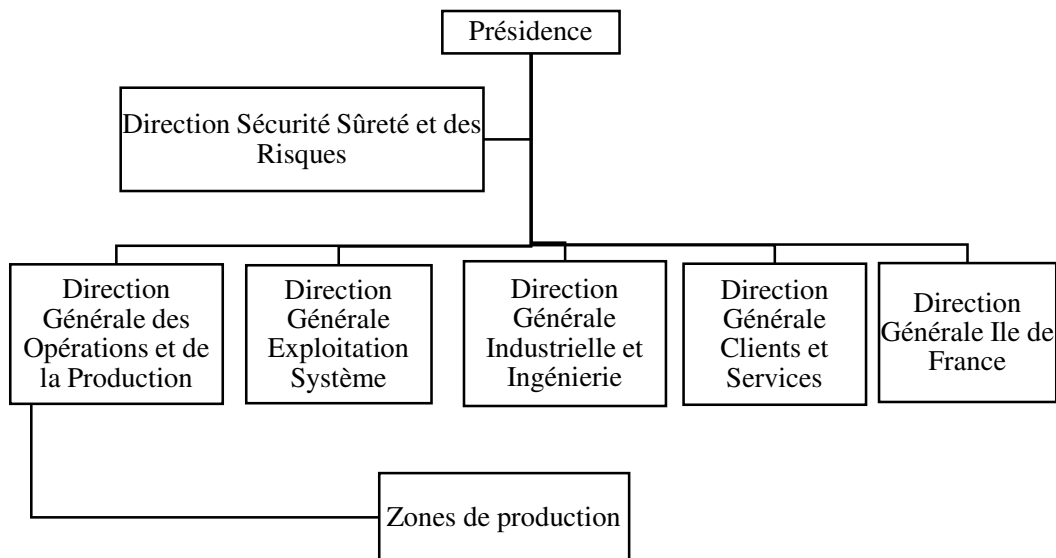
Présidence

Direction Sécurité Sûreté et des Risques

Direction Générale des Opérations et de la Production

Direction Générale Exploitation Système

Direction Générale Industrielle et Ingénierie

Direction Générale Clients et Services

Direction Générale Ile de France

Zones de production